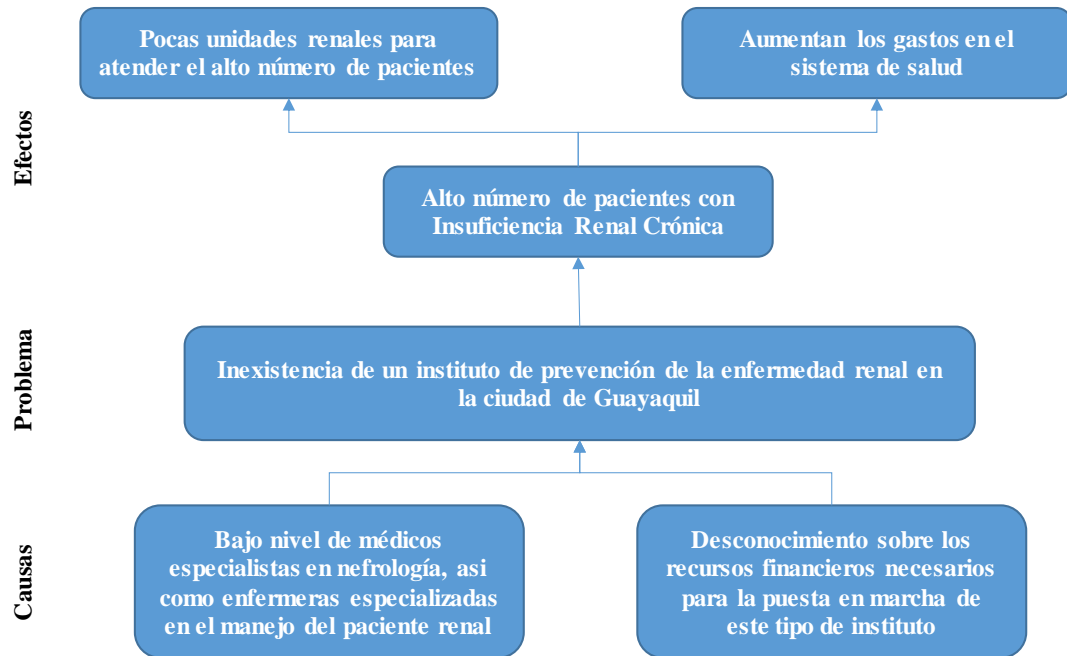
Efectos

Pocas unidades renales para atender el alto número de pacientes

Aumentan los gastos en el sistema de salud

Alto número de pacientes con Insuficiencia Renal Crónica

Problema

Inexistencia de un instituto de prevención de la enfermedad renal en la ciudad de Guayaquil

Causas

Bajo nivel de médicos especialistas en nefrología, asi como enfermeras especializadas en el manejo del paciente renal

Desconocimiento sobre los recursos financieros necesarios para la puesta en marcha de este tipo de instituto